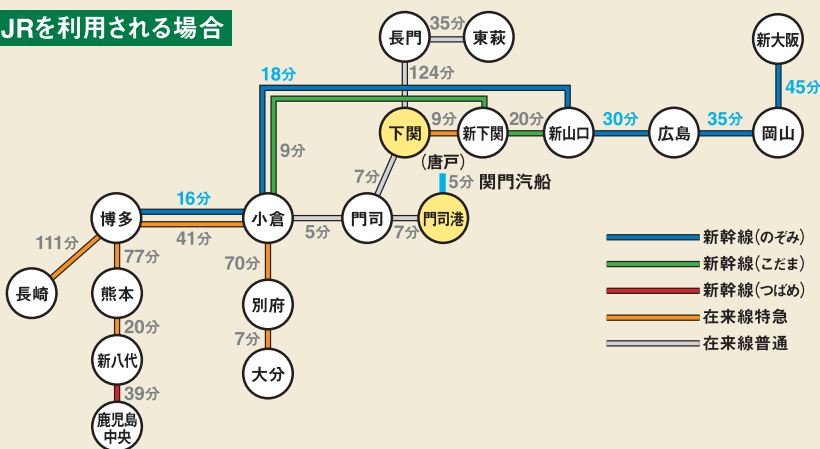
JRを利用される場合

長門
35分
東萩
新大阪
18分
124分
45分
下関
9分
新下関
20分
新山口
30分
広島
35分
岡山
9分
(唐戸)
7分
5分 関門汽船
博多
16分
小倉
門司
門司港
111分
77分
41分
5分
7分
長崎
熊本
70分
別府
20分
新八代
7分
大分
39分
鹿児島中央

新幹線(のぞみ)
新幹線(こだま)
新幹線(つばめ)
在来線特急
在来線普通